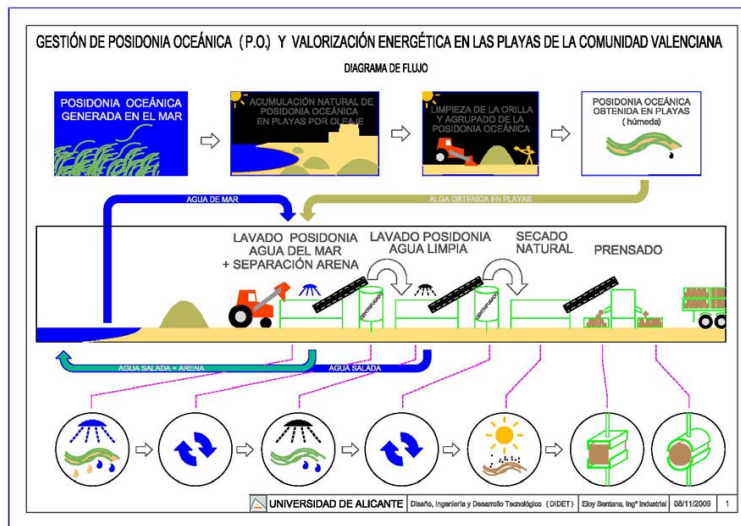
GESTIÓN DE POSIDONIA OCEÁNICA (P.O.) Y VALORIZACIÓN ENERGÉTICA EN LAS PLAYAS DE LA COMUNIDAD VALENCIANA

DIAGRAMA DE FLUJO

POSIDONIA OCEÁNICA GENERADA EN EL MAR

ACUMULACIÓN NATURAL DE POSIDONIA OCEÁNICA EN PLAYAS POR OLEAJE

LIMPIEZA DE LA ORILLA Y AGRUPADO DE LA POSIDONIA OCEÁNICA

POSIDONIA OCEÁNICA OBTENIDA EN PLAYAS (húmeda)

AGUA DE MAR

ALGA OBTENIDA EN PLAYAS

LAVADO POSIDONIA AGUA DEL MAR + SEPARACIÓN ARENA

LAVADO POSIDONIA AGUA LIMPIA

SECADO NATURAL

PRENSADO

AGUA SALADA + ARENA

AGUA SALADA

UNIVERSIDAD DE ALICANTE | Diseño, Ingeniería y Desarrollo Tecnológico (DIDET) | Eloy Santana, Ingº Industrial | 08/11/2009 | 1